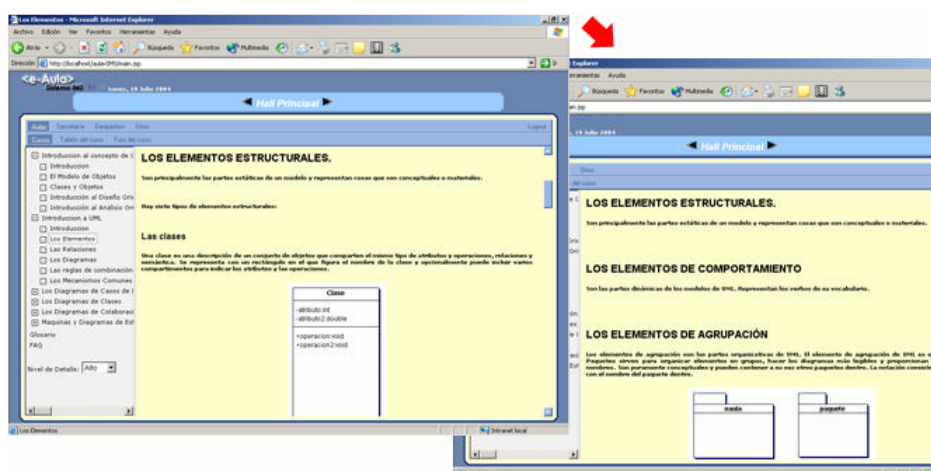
Los Elementos - Microsoft Internet Explorer

Archivo Edición Ver Favoritos Herramientas Ayuda

Atrás Búsqueda Favoritos Multimedia

Dirección http://localhost/aula-IMS/main.jsp

Ir

<e-Aula>
Sistema AMZ
Lunes, 19 Julio 2004

Hall Principal

Aula Secretaria Despachos Otros Logout

Curso Tablón del curso Foro del curso

Introduccion al concepto de O
Introduccion
El Modelo de Objetos
Clases y Objetos
Introducción al Diseño Ori
Introducción al Análisis Ori
Introduccion a UML
Introduccion
Los Elementos
Las Relaciones
Los Diagramas
Las reglas de combinación
Los Mecanismos Comunes
Los Diagramas de Casos de U
Los Diagramas de Clases
Los Diagramas de Colaboraci
Maquinas y Diagramas de Est
Glosario
FAQ

Nivel de Detalle: Alto

LOS ELEMENTOS ESTRUCTURALES.

Son principalmente las partes estáticas de un modelo y representan cosas que son conceptuales o materiales.

Hay siete tipos de elementos estructurales:

Las clases

Una clase es una descripción de un conjunto de objetos que comparten el mismo tipo de atributos y operaciones, relaciones y semántica. Se representa con un rectángulo en el que figura el nombre de la clase y opcionalmente puede incluir varios compartimentos para indicar los atributos y las operaciones.

Clase
-atributo:int
-atributo2:double
+operacion:void
+operacion2:void

Los Elementos

Intranet local

Explorer

erramientas Ayuda

Búsqueda Favoritos Multimedia

ain.jsp

19 Julio 2004

Hall Principal

Otros

del curso

LOS ELEMENTOS ESTRUCTURALES.

Son principalmente las partes estáticas de un modelo y representan cosas que son conceptuales o materiales.

LOS ELEMENTOS DE COMPORTAMIENTO

Son las partes dinámicas de los modelos de UML. Representan los verbos de su vocabulario.

LOS ELEMENTOS DE AGRUPACIÓN

Los elementos de agrupación son las partes organizativas de UML. El elemento de agrupación de UML es e Paquetes sirven para organizar elementos en grupos, hacer los diagramas más legibles y proporcionar nombres. Son puramente conceptuales y pueden contener a su vez otros paquetes dentro. La notación consiste con el nombre del paquete dentro.

nada

paquete